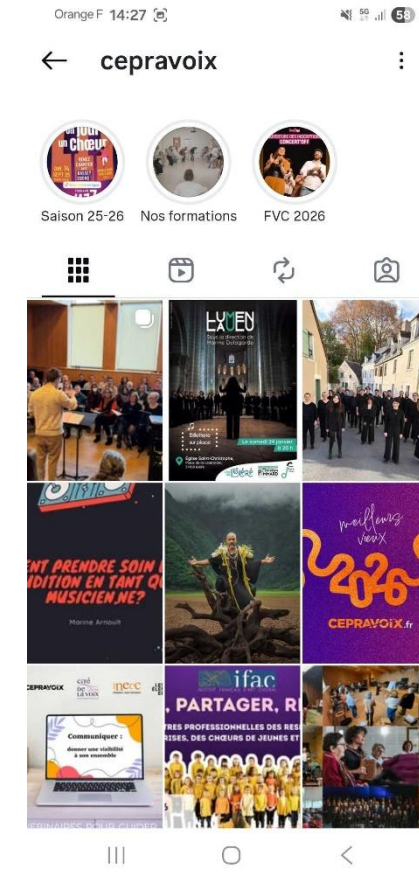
Orange F 14:27

58

←

cepravoix

Saison 25-26

Nos formations

FVC 2026

LUMEN LAUEU

Sous la direction de Marine Goldgarde

Le samedi 24 janvier à 20 h

Eglise Saint-Christophe

ENT PRENDRE SOIN D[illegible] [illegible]DITION EN TANT QU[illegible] MUSICIEN.NE?

Marine Arnoult

meilleurs vœux

2026

CEPRAVOIX.fr

CEPRAVOIX

Communiquer : donner une visibilité à son ensemble

ifac

, PARTAGER, R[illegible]

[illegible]TRES PROFESSIONNELS DES RES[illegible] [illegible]RISES, DES CHŒURS DE JEUNES ET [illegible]